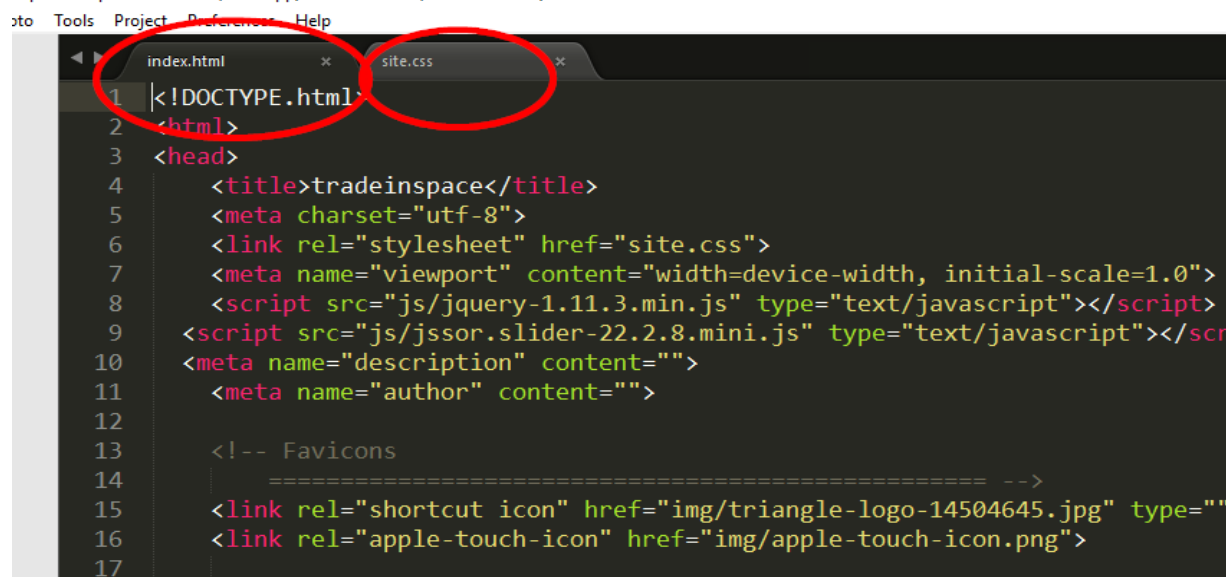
oto Tools Project Preferences Help

index.html ×
site.css ×

1 <!DOCTYPE.html>
2 <html>
3 <head>
4 <title>tradeinspace</title>
5 <meta charset="utf-8">
6 <link rel="stylesheet" href="site.css">
7 <meta name="viewport" content="width=device-width, initial-scale=1.0">
8 <script src="js/jquery-1.11.3.min.js" type="text/javascript"></script>
9 <script src="js/jssor.slider-22.2.8.mini.js" type="text/javascript"></scr
10 <meta name="description" content="">
11 <meta name="author" content="">
12
13 <!-- Favicons
14 ================================================== -->
15 <link rel="shortcut icon" href="img/triangle-logo-14504645.jpg" type=""
16 <link rel="apple-touch-icon" href="img/apple-touch-icon.png">
17